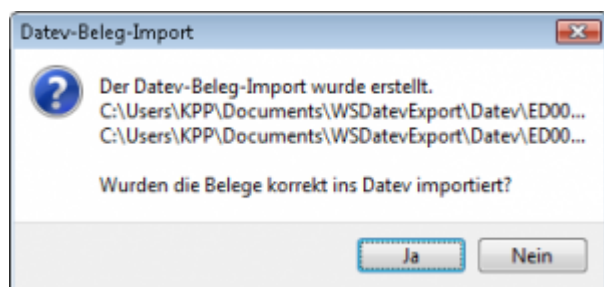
Datev-Beleg-Import

Der Datev-Beleg-Import wurde erstellt.
C:\Users\KPP\Documents\WSDatevExport\Datev\ED00...
C:\Users\KPP\Documents\WSDatevExport\Datev\ED00...

Wurden die Belege korrekt ins Datev importiert?

Ja Nein